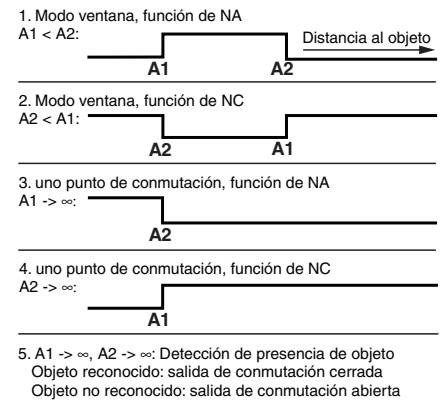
1. Modo ventana, función de NA
A1 < A2:
Distancia al objeto
A1
A2

2. Modo ventana, función de NC
A2 < A1:
A2
A1

3. uno punto de conmutación, función de NA
A1 -> ∞:
A2

4. uno punto de conmutación, función de NC
A2 -> ∞:
A1

5. A1 -> ∞, A2 -> ∞: Detección de presencia de objeto
Objeto reconocido: salida de conmutación cerrada
Objeto no reconocido: salida de conmutación abierta